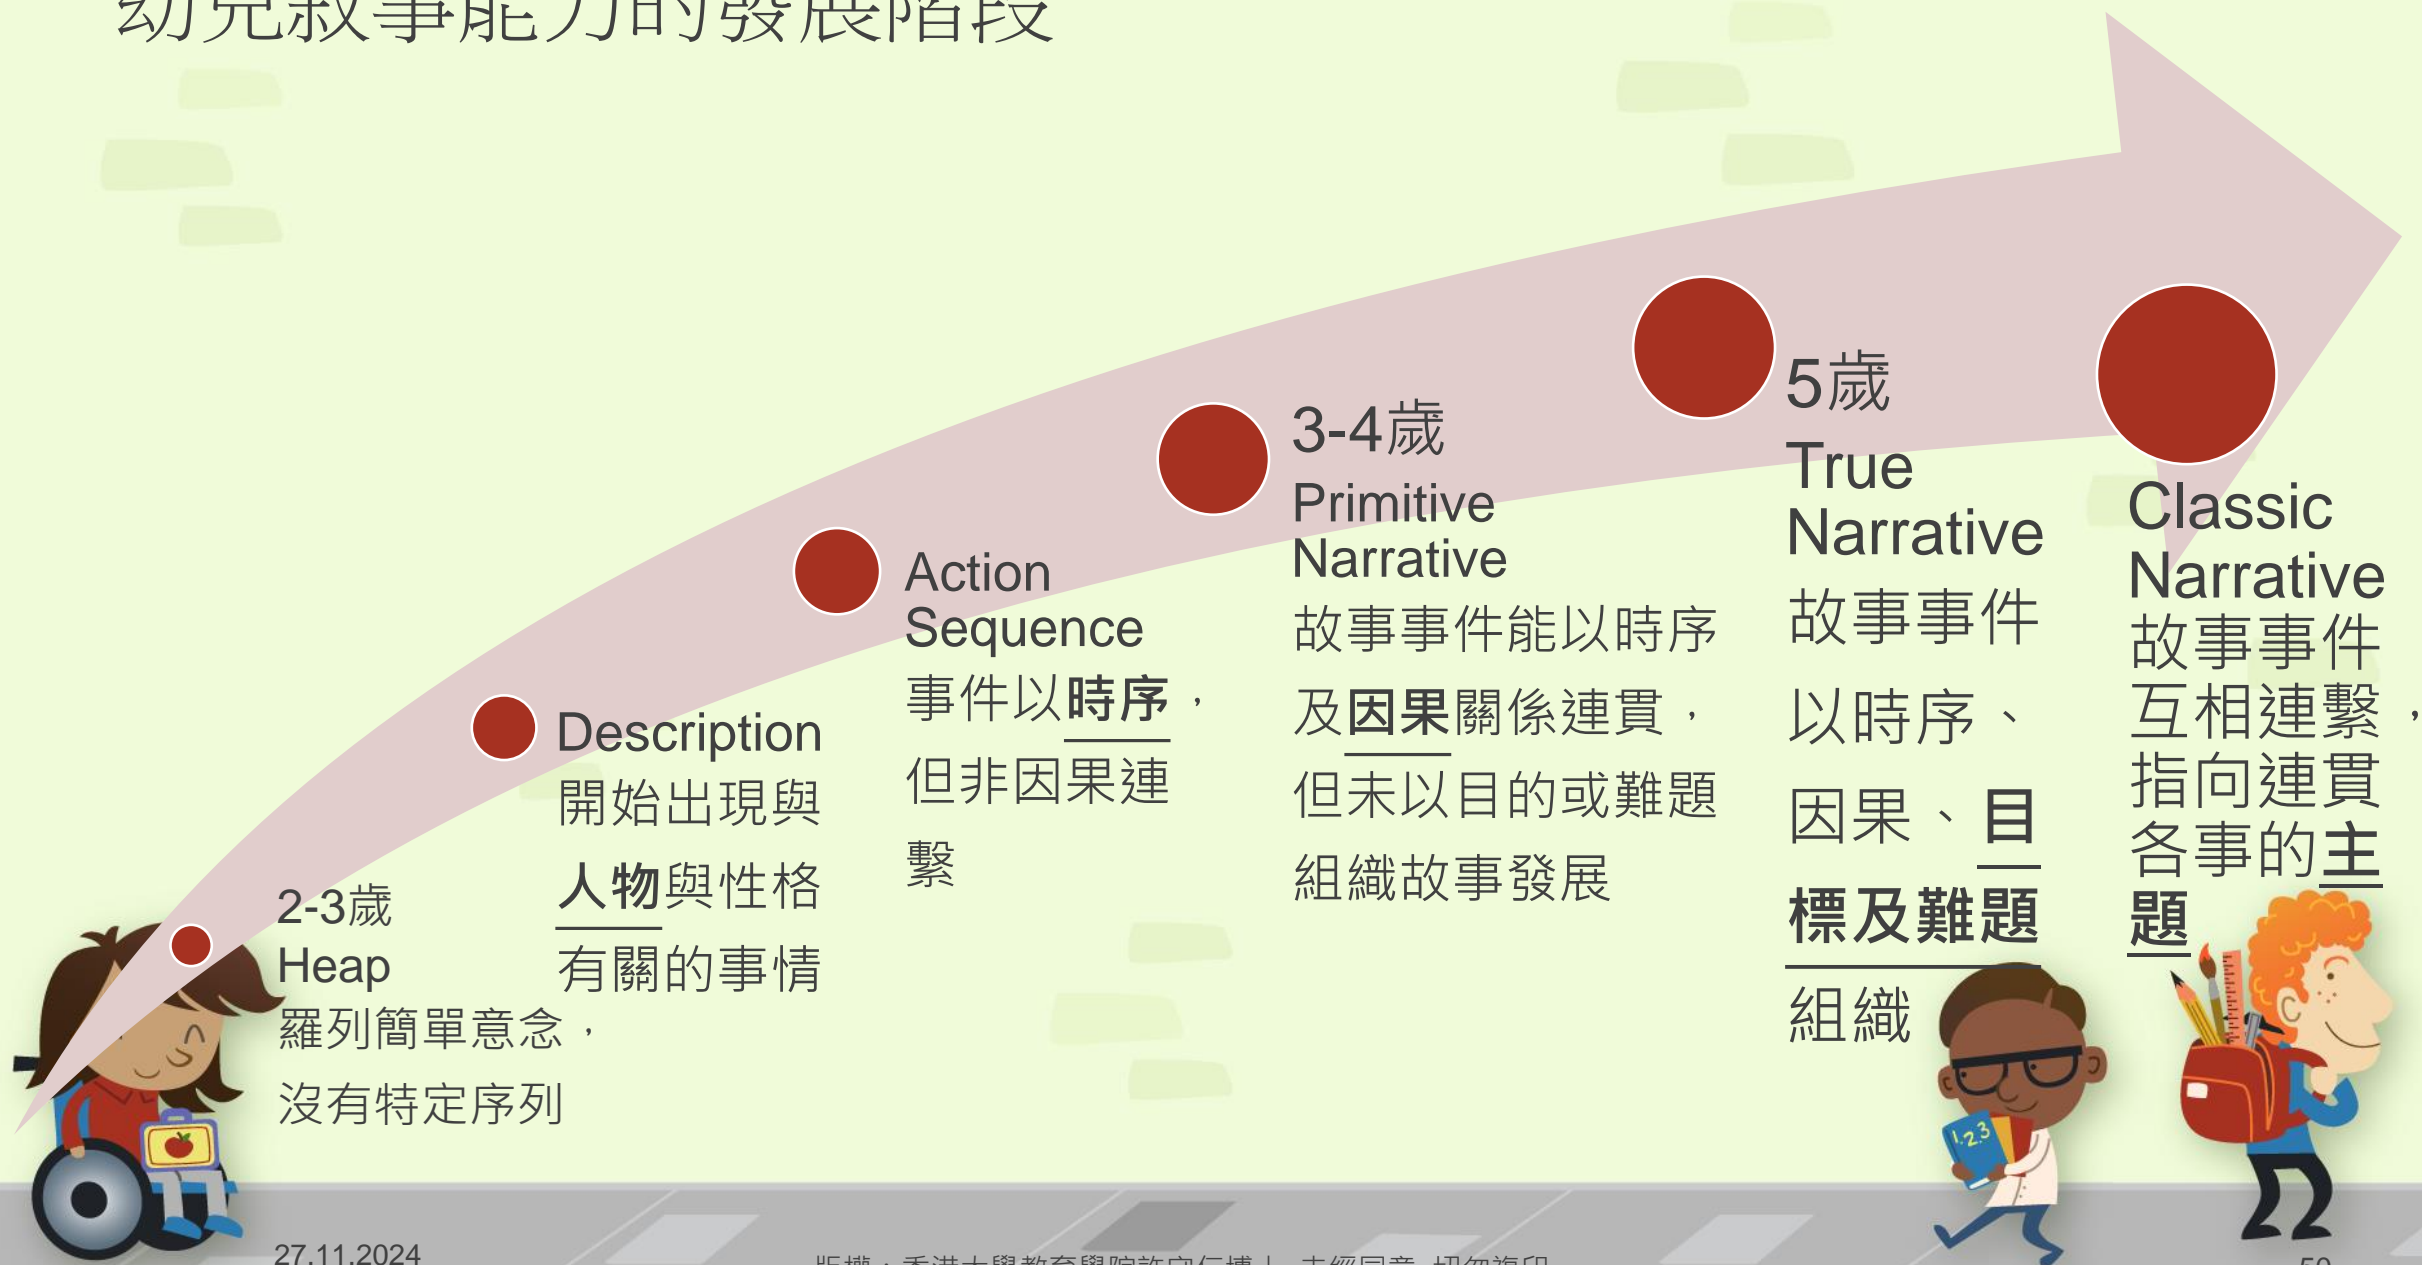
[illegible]

2-3歲
Heap
羅列簡單意念，
沒有特定序列

Description
開始出現與
人物與性格
有關的事情

Action Sequence
事件以時序，
但非因果連
繫

3-4歲
Primitive Narrative
故事事件能以時序
及因果關係連貫，
但未以目的或難題
組織故事發展

5歲
True Narrative
故事事件
以時序、
因果、目
標及難題
組織

Classic Narrative
故事事件
互相連繫，
指向連貫
各事的主
題

27.11.2024

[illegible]

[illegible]